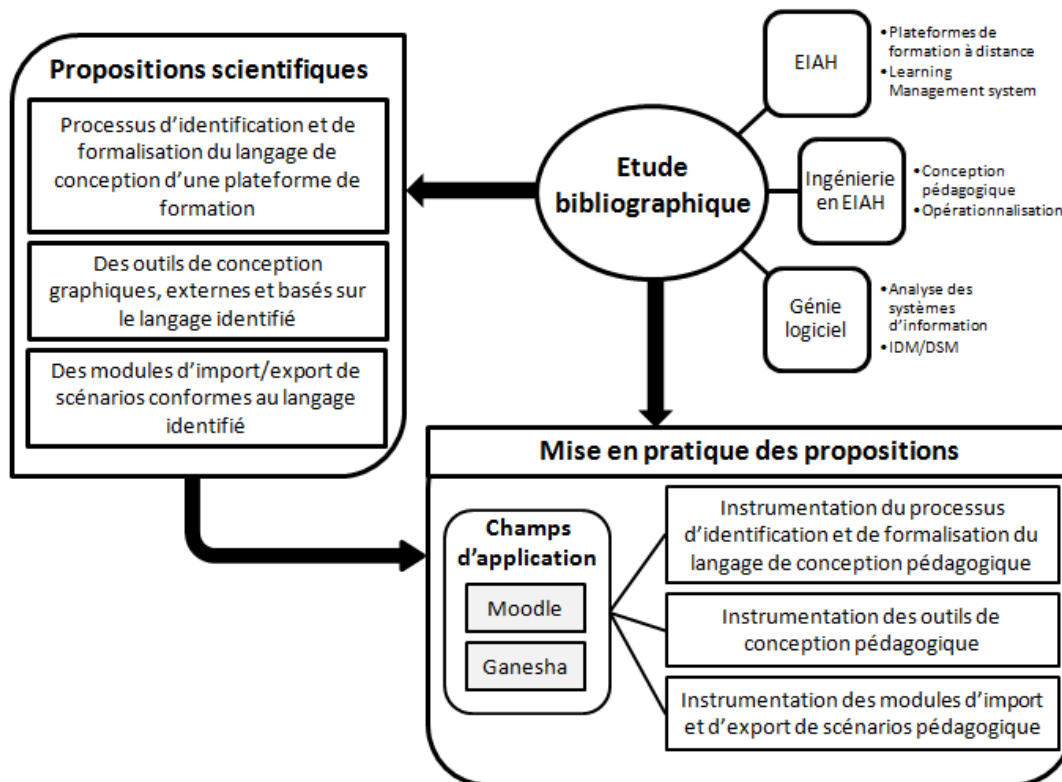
Propositions scientifiques

Processus d'identification et de formalisation du langage de conception d'une plateforme de formation

Des outils de conception graphiques, externes et basés sur le langage identifié

Des modules d'import/export de scénarios conformes au langage identifié

Etude bibliographique

EIAH
• Plateformes de formation à distance
• Learning Management system

Ingénierie en EIAH
• Conception pédagogique
• Opérationnalisation

Génie logiciel
• Analyse des systèmes d'information
• IDM/DSM

Mise en pratique des propositions

Champs d'application

Moodle

Ganesha

Instrumentation du processus d'identification et de formalisation du langage de conception pédagogique

Instrumentation des outils de conception pédagogique

Instrumentation des modules d'import et d'export de scénarios pédagogique